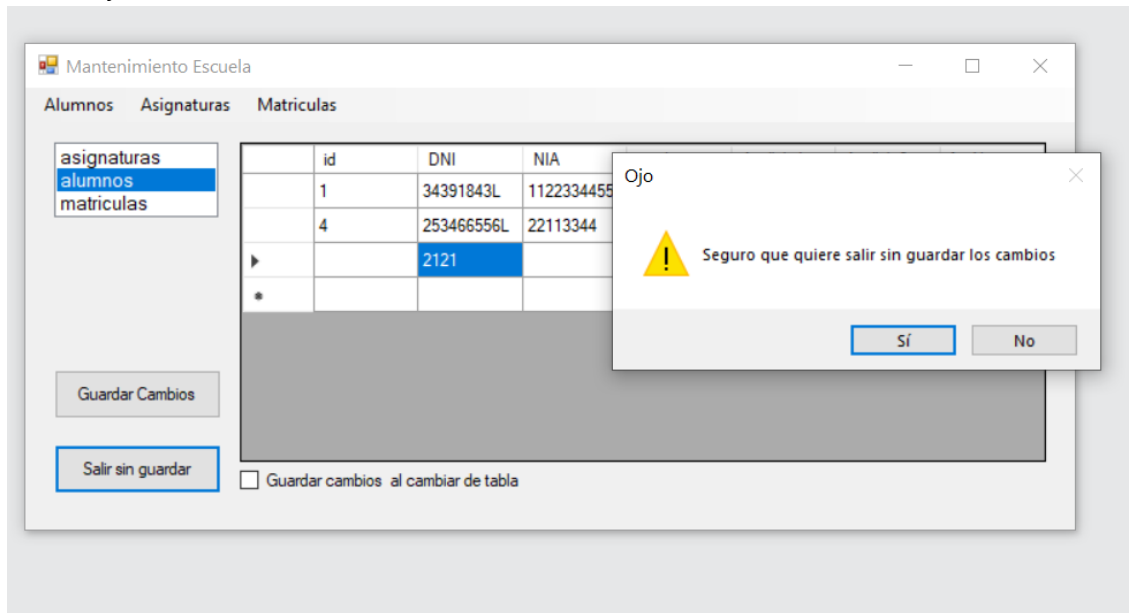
Mantenimiento Escuela

Alumnos Asignaturas Matriculas

asignaturas
alumnos
matriculas

| | id | DNI | NIA |
|---|---|---|---|
| | 1 | 34391843L | 112233445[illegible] |
| | 4 | 253466556L | 22113344 |
| ▶ | | 2121 | |
| * | | | |

Guardar Cambios

Salir sin guardar

Guardar cambios al cambiar de tabla

Ojo

Seguro que quiere salir sin guardar los cambios

Sí No